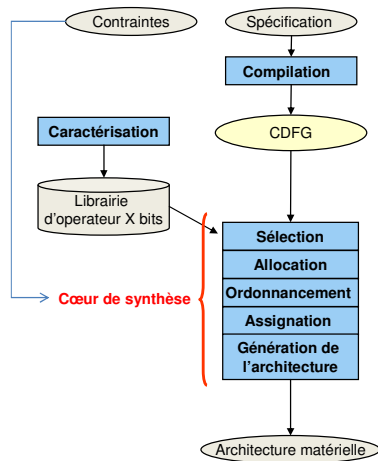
Contraintes

Spécification

Compilation

Caractérisation

CDFG

Librairie d'operateur X bits

Sélection

Allocation

Ordonnancement

Assignation

Génération de l'architecture

Cœur de synthèse

Architecture matérielle